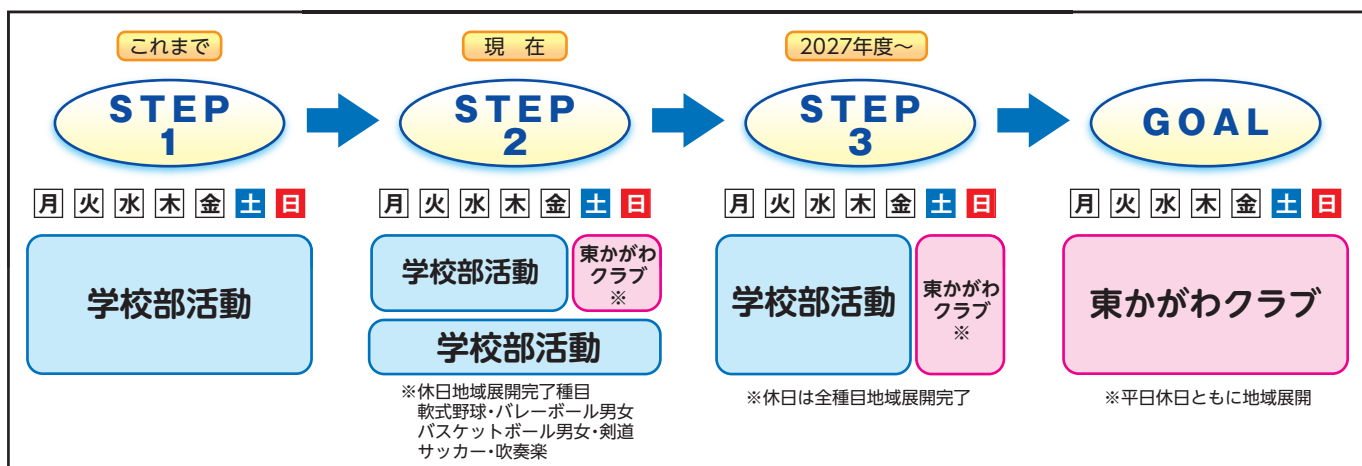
これまで

STEP 1

月 火 水 木 金 土 日

学校部活動

現　在

STEP 2

月 火 水 木 金 土 日

学校部活動

東かがわクラブ ※

学校部活動

※休日地域展開完了種目
軟式野球・バレーボール男女
バスケットボール男女・剣道
サッカー・吹奏楽

2027年度～

STEP 3

月 火 水 木 金 土 日

学校部活動

東かがわクラブ ※

※休日は全種目地域展開完了

GOAL

月 火 水 木 金 土 日

東かがわクラブ

※平日休日ともに地域展開